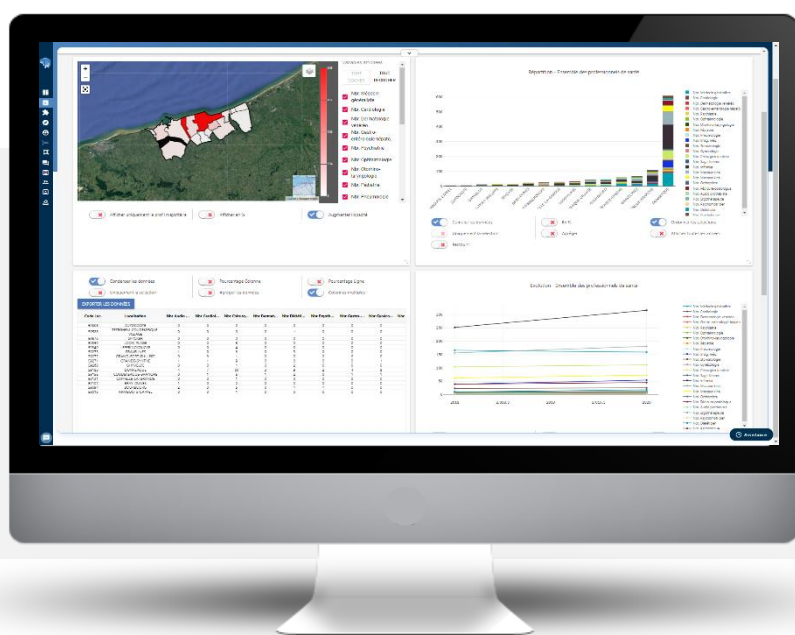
Nbr. Médecin généraliste
Nbr. Cardiologue
Nbr. Dermatologue vénérien
Nbr. Gastro-entérologue hépato.
Nbr. Psychiatre
Nbr. Ophtalmologue
Nbr. Oto-rhino-laryngologue
Nbr. Pédiatre
Nbr. Pneumologue

Afficher uniquement la profil majoritaire
Afficher en %
Augmenter opacité

Répartition - Ensemble des professionnels de santé

Condenser les données
Pourcentage Colonne
Pourcentage Ligne
Uniquement sélection
Agréger les données
Colonnes multiples

EXPORTER LES DONNÉES

| Code Loc. | Localisation | Nbr. Cardio... | Nbr. Cardiol... | Nbr. Psiqu... | Nbr. Dermat... | Nbr. Diététi... | Nbr. Dépôt... | Nbr. Gastro... | Nbr. Gynéco... | Nbr |
|---|---|---|---|---|---|---|---|---|---|---|

Évolution - Ensemble des professionnels de santé

Assistance